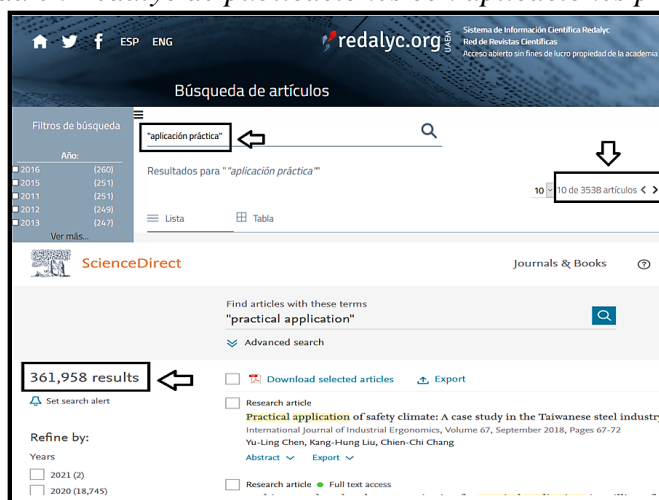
ESP ENG

redalyc.org UAEM

Sistema de Información Científica Redalyc
Red de Revistas Científicas
Acceso abierto sin fines de lucro propiedad de la academia

Búsqueda de artículos

Filtros de búsqueda

Año:

2016 (260)
2015 (251)
2011 (251)
2012 (249)
2013 (247)

Ver más...

"aplicación práctica"

Resultados para " "aplicación práctica" "

10 10 de 3538 artículos

Lista Tabla

ScienceDirect

Journals & Books

Find articles with these terms
"practical application"

Advanced search

361,958 results

Set search alert

Refine by:

Years

2021 (2)
2020 (18,745)

Download selected articles Export

Research article
Practical application of safety climate: A case study in the Taiwanese steel industry
International Journal of Industrial Ergonomics, Volume 67, September 2018, Pages 67-72
Yu-Ling Chen, Kang-Hung Liu, Chien-Chi Chang

Abstract Export

Research article Full text access
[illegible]